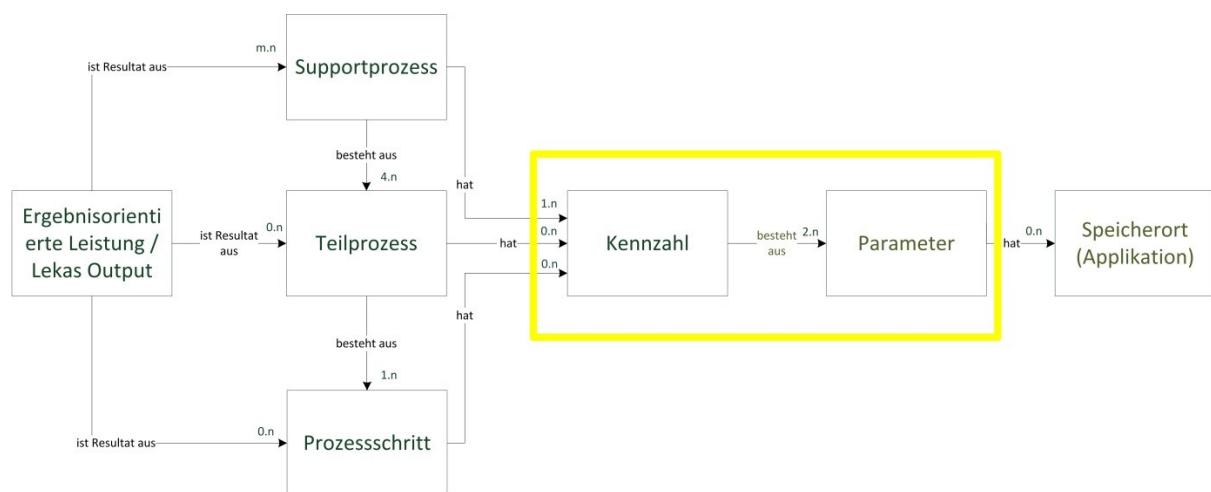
ist Resultat aus

m.n

Supportprozess

besteht aus

4.n

hat

Ergebnisorientierte Leistung / Lekas Output

ist Resultat aus

0.n

Teilprozess

hat

1.n

0.n

0.n

Kennzahl

besteht aus

2.n

Parameter

hat

0.n

Speicherort (Applikation)

hat

besteht aus

1.n

ist Resultat aus

0.n

Prozessschritt